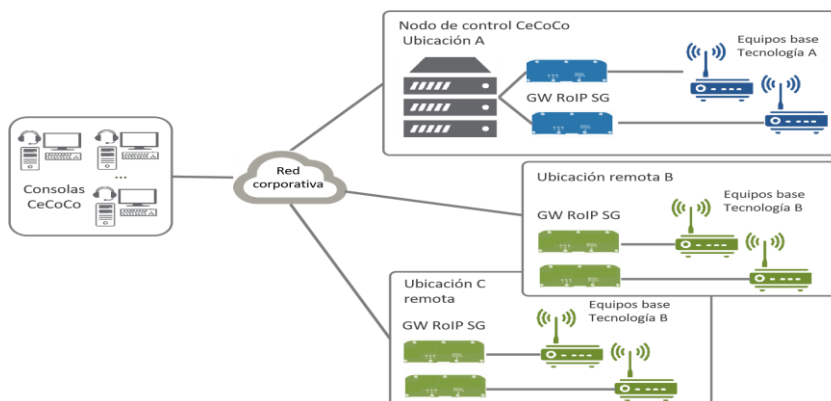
Nodo de control CeCoCo
Ubicación A

GW RoIP SG

Equipos base
Tecnología A

Consolas
CeCoCo

...

Red
corporativa

Ubicación remota B

GW RoIP SG

Equipos base
Tecnología B

Ubicación C
remota

GW RoIP SG

Equipos base
Tecnología B